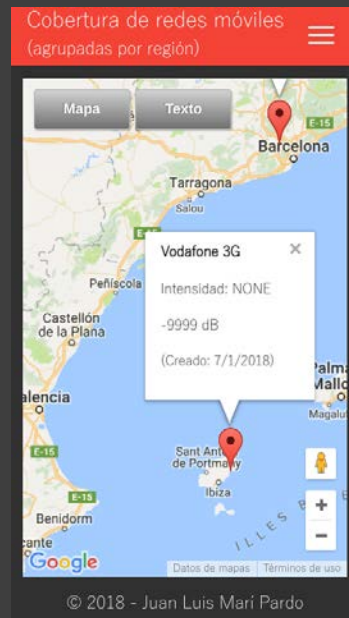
Cobertura de redes móviles
(agrupadas por región)

Mapa
Texto

E-15
Barcelona
Tarragona
Salou
Peñíscola
Castellón de la Plana
Valencia
E-15
Palma
Mallo
Magalu
Sant Ant
de Portmany
Ibiza
ILLES B
E-15
Benidorm
cante

Vodafone 3G
×
Intensidad: NONE
-9999 dB
(Creado: 7/1/2018)

+
−
Google
Datos de mapas
Términos de uso

© 2018 - Juan Luis Marí Pardo